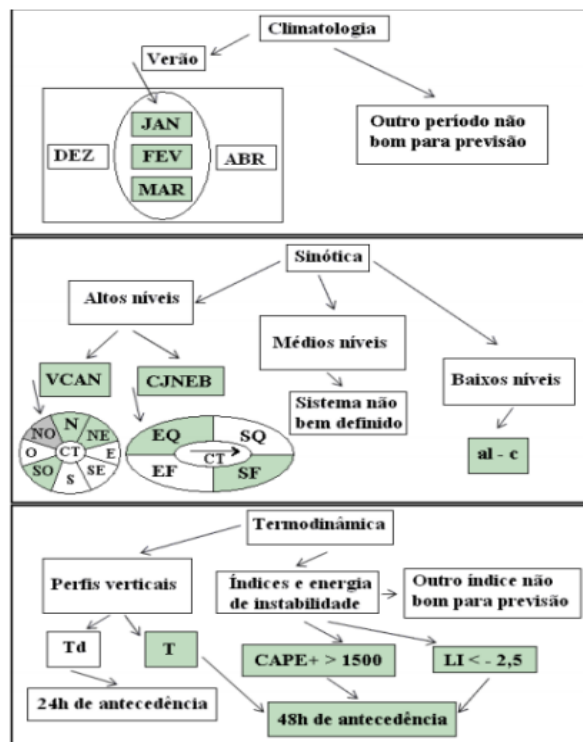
Climatologia

Verão

JAN
FEV
MAR

DEZ

ABR

Outro período não bom para previsão

Sinótica

Altos níveis

Médios níveis

Baixos níveis

VCAN

CJNEB

Sistema não bem definido

NO
N
NE
O
CT
E
SO
S
SE

EQ
SQ
CT
EF
SF

al - c

Termodinâmica

Perfis verticais

Índices e energia de instabilidade

Outro índice não bom para previsão

Td

T

CAPE+ > 1500

LI < - 2,5

24h de antecedência

48h de antecedência